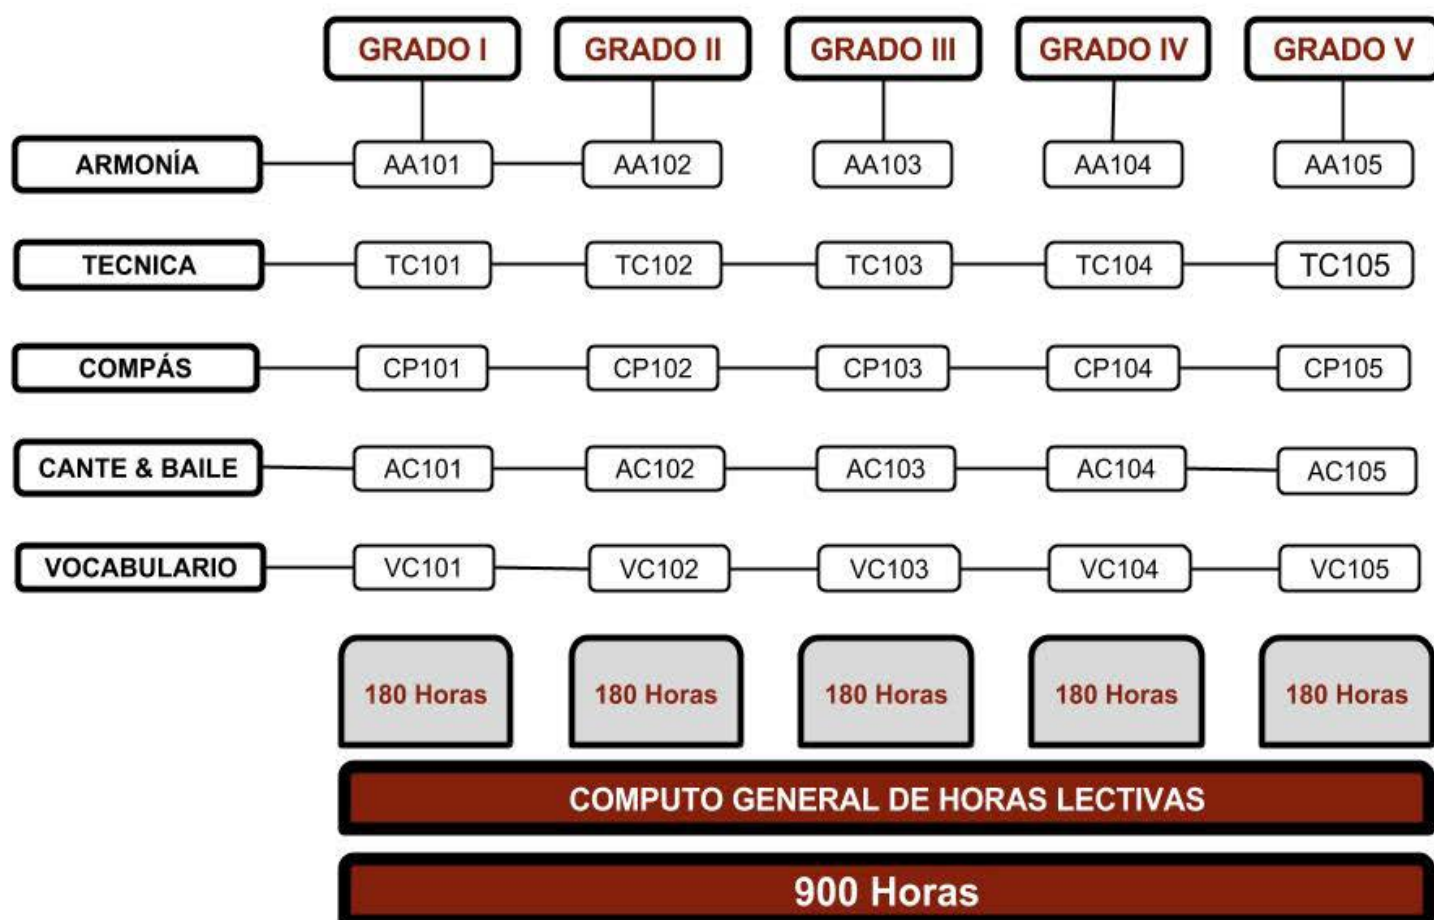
| | GRADO I | GRADO II | GRADO III | GRADO IV | GRADO V |
|---|---|---|---|---|---|
| ARMONÍA | AA101 | AA102 | AA103 | AA104 | AA105 |
| TECNICA | TC101 | TC102 | TC103 | TC104 | TC105 |
| COMPÁS | CP101 | CP102 | CP103 | CP104 | CP105 |
| CANTE & BAILE | AC101 | AC102 | AC103 | AC104 | AC105 |
| VOCABULARIO | VC101 | VC102 | VC103 | VC104 | VC105 |
| | 180 Horas | 180 Horas | 180 Horas | 180 Horas | 180 Horas |

COMPUTO GENERAL DE HORAS LECTIVAS

900 Horas